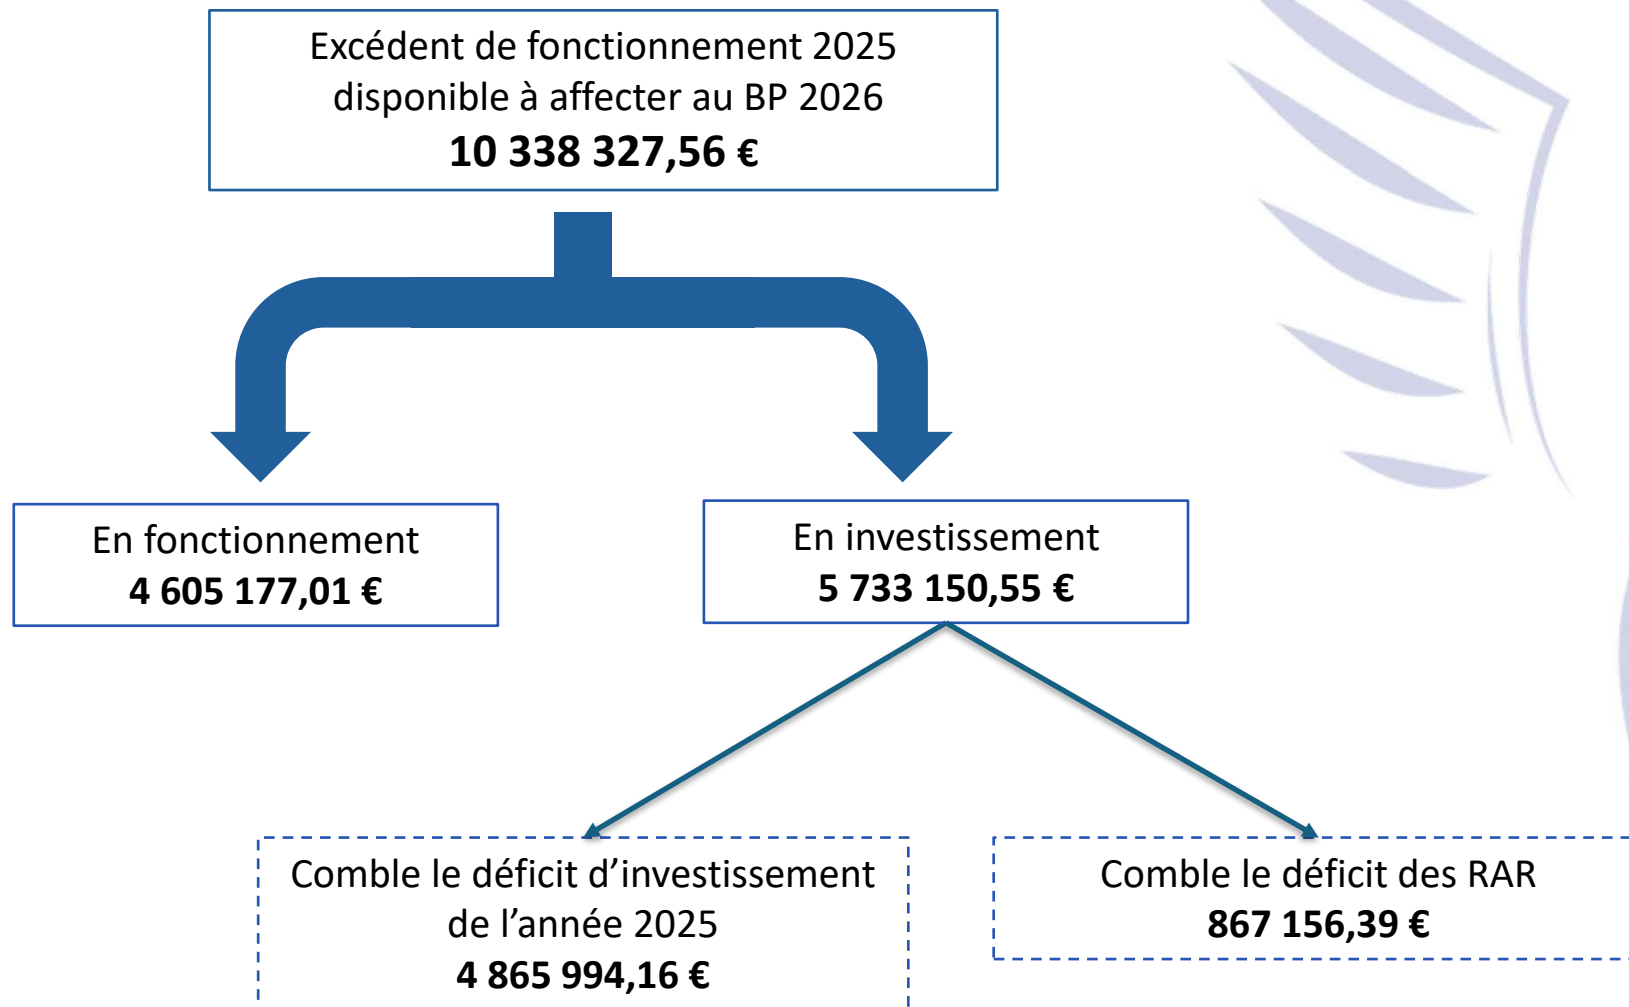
Excédent de fonctionnement 2025 disponible à affecter au BP 2026
**10 338 327,56 €**

En fonctionnement
**4 605 177,01 €**

En investissement
**5 733 150,55 €**

Comble le déficit d’investissement de l’année 2025
**4 865 994,16 €**

Comble le déficit des RAR
**867 156,39 €**